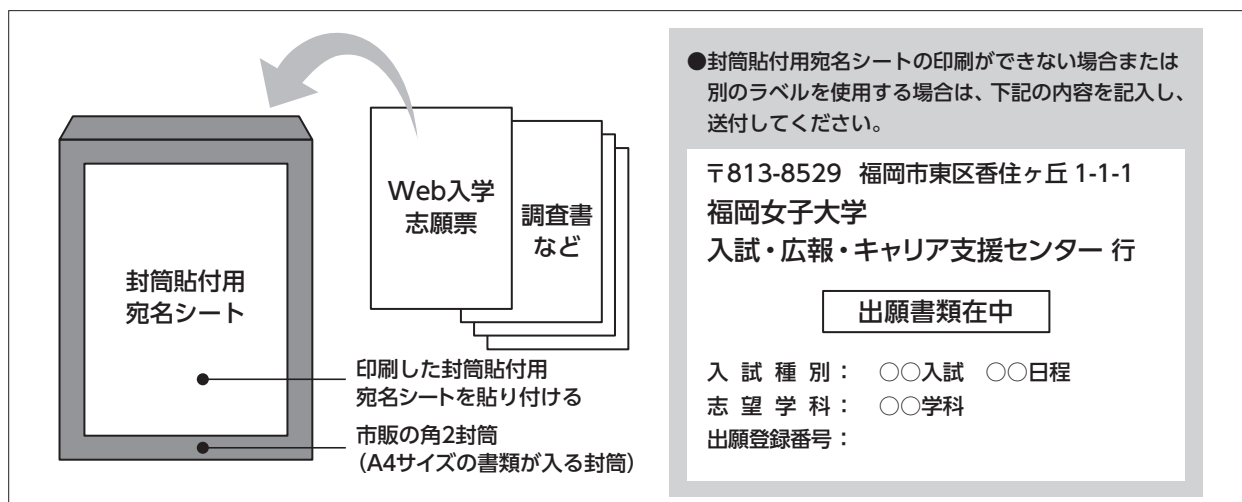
封筒貼付用
宛名シート

Web入学
志願票

調査書
など

印刷した封筒貼付用
宛名シートを貼り付ける

市販の角2封筒
（A4サイズの書類が入る封筒）

●封筒貼付用宛名シートの印刷ができない場合または別のラベルを使用する場合は、下記の内容を記入し、送付してください。

〒813-8529　福岡市東区香住ヶ丘 1-1-1
福岡女子大学
入試・広報・キャリア支援センター 行

出願書類在中

入 試 種 別：　○○入試　○○日程
志 望 学 科：　○○学科
出願登録番号：